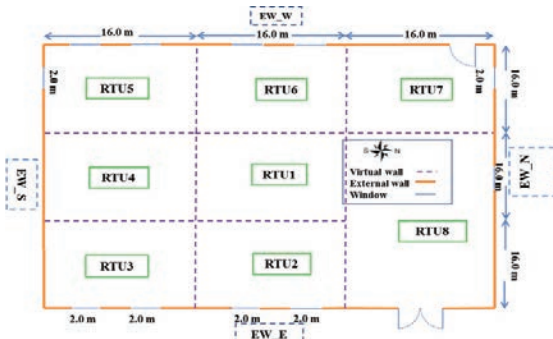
EW_W

16.0 m

16.0 m

16.0 m

2.0 m

RTU5

RTU6

RTU7

2.0 m

16.0 m

EW_S

RTU4

RTU1

S N

Virtual wall

External wall

Window

16.0 m

EW_N

RTU8

RTU3

RTU2

16.0 m

2.0 m

2.0 m

2.0 m

2.0 m

EW_E